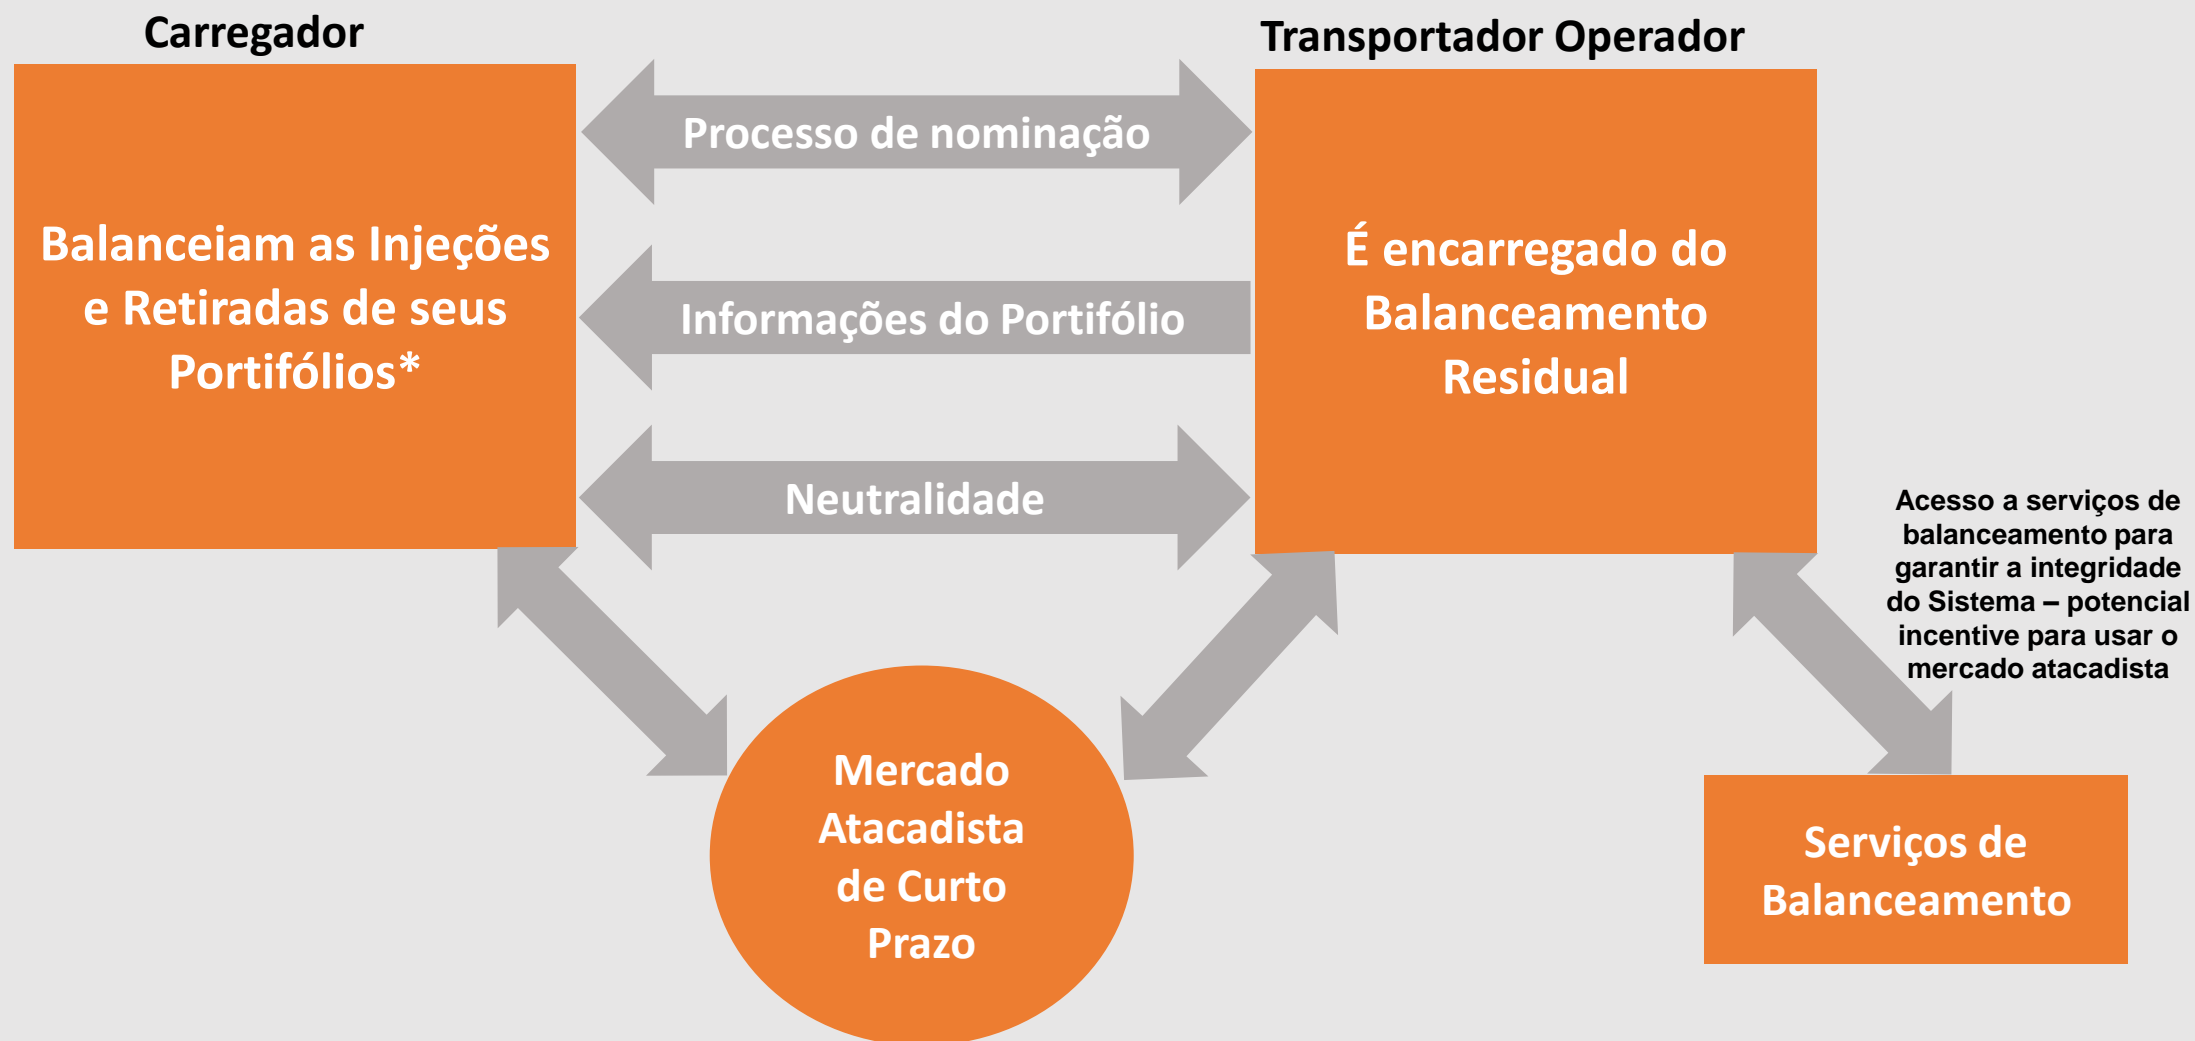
Carregador

Transportador Operador

Balanceiam as Injeções e Retiradas de seus Portifólios*

Processo de nominação

Informações do Portifólio

Neutralidade

É encarregado do Balanceamento Residual

Acesso a serviços de balanceamento para garantir a integridade do Sistema – potencial incentive para usar o mercado atacadista

Mercado Atacadista de Curto Prazo

Serviços de Balanceamento